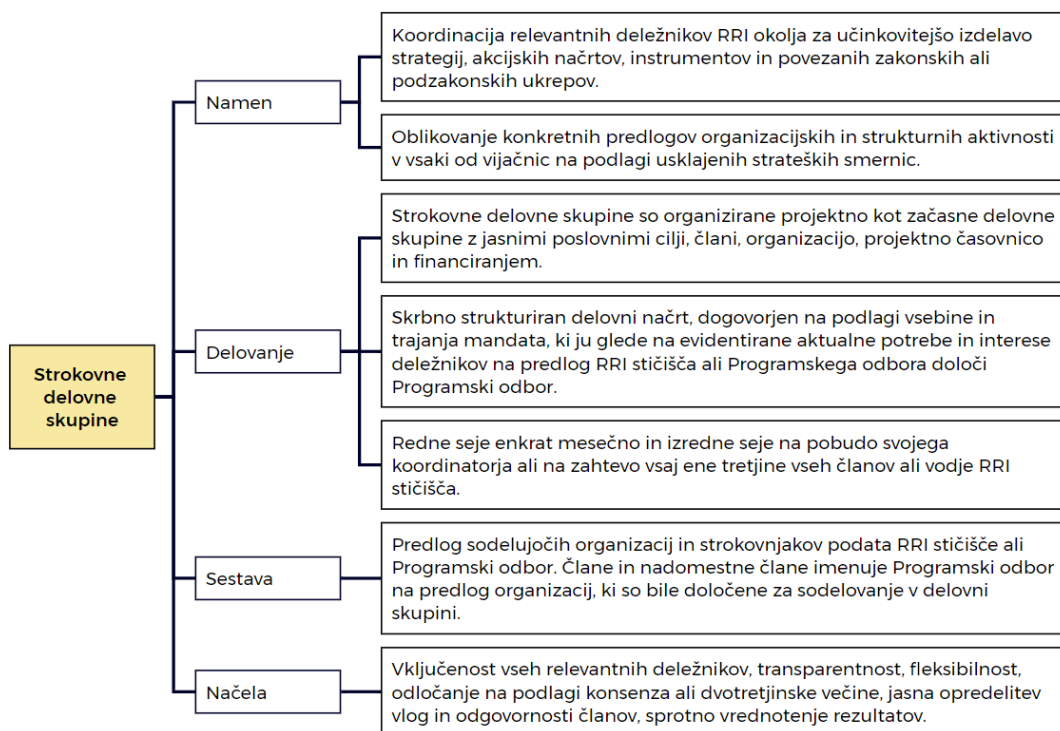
Strokovne delovne skupine

Namen

Koordinacija relevantnih deležnikov RRI okolja za učinkovitejšo izdelavo strategij, akcijskih načrtov, instrumentov in povezanih zakonskih ali podzakonskih ukrepov.

Oblikovanje konkretnih predlogov organizacijskih in strukturnih aktivnosti v vsaki od vijačnic na podlagi usklajenih strateških smernic.

Delovanje

Strokovne delovne skupine so organizirane projektno kot začasne delovne skupine z jasnimi poslovnimi cilji, člani, organizacijo, projektno časovnico in financiranjem.

Skrbno strukturiran delovni načrt, dogovorjen na podlagi vsebine in trajanja mandata, ki ju glede na evidentirane aktualne potrebe in interese deležnikov na predlog RRI stičišča ali Programskega odbora določi Programski odbor.

Redne seje enkrat mesečno in izredne seje na pobudo svojega koordinatorja ali na zahtevo vsaj ene tretjine vseh članov ali vodje RRI stičišča.

Sestava

Predlog sodelujočih organizacij in strokovnjakov podata RRI stičišče ali Programski odbor. Člane in nadomestne člane imenuje Programski odbor na predlog organizacij, ki so bile določene za sodelovanje v delovni skupini.

Načela

Vključenost vseh relevantnih deležnikov, transparentnost, fleksibilnost, odločanje na podlagi konsenza ali dvotretjinske večine, jasna opredelitev vlog in odgovornosti članov, sprotno vrednotenje rezultatov.